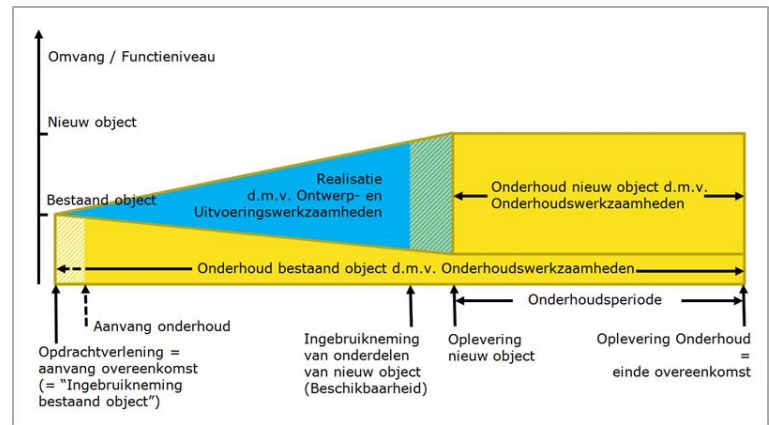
Omvang / Functieniveau

Nieuw object

Bestaand object

Realisatie d.m.v. Ontwerp- en Uitvoeringswerkzaamheden

Onderhoud nieuw object d.m.v. Onderhoudswerkzaamheden

Onderhoud bestaand object d.m.v. Onderhoudswerkzaamheden

Onderhoudsperiode

Aanvang onderhoud

Opdrachtverlening = aanvang overeenkomst (= "Ingebruikneming bestaand object")

Ingebruikneming van onderdelen van nieuw object (Beschikbaarheid)

Oplevering nieuw object

Oplevering Onderhoud = einde overeenkomst